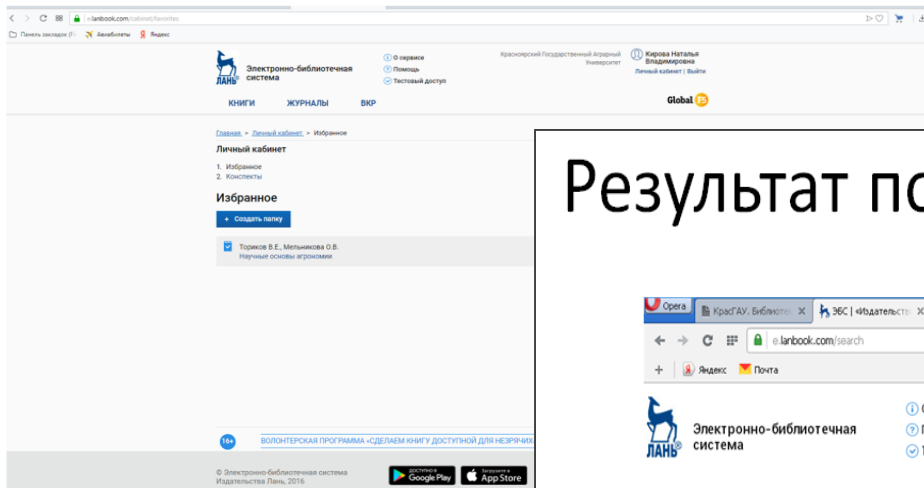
e.lanbook.com/cabinet/favorites

Панель закладок (F... Авиабилеты Яндекс

ЛАНЬ Электронно-библиотечная система

О сервисе
Помощь
Тестовый доступ

Красноярский Государственный Аграрный Университет

Кирова Наталья Владимировна
Личный кабинет | Выйти

КНИГИ ЖУРНАЛЫ ВКР

Global 25

Главная > Личный кабинет > Избранное

Личный кабинет

1. Избранное
2. Конспекты

Избранное

+ Создать папку

Ториков В.Е., Мельникова О.В.
Научные основы агрономии

16+ ВОЛОНТЕРСКАЯ ПРОГРАММА «СДЕЛАЕМ КНИГУ ДОСТУПНОЙ ДЛЯ НЕЗРЯЧИХ

© Электронно-библиотечная система Издательства Лань, 2016

ДОСТУПНО В Google Play

Загрузите в App Store

Результат по

Opera КрасГАУ. Библиоте ЭБС | «Издательств

e.lanbook.com/search

Яндекс Почта

ЛАНЬ Электронно-библиотечная система